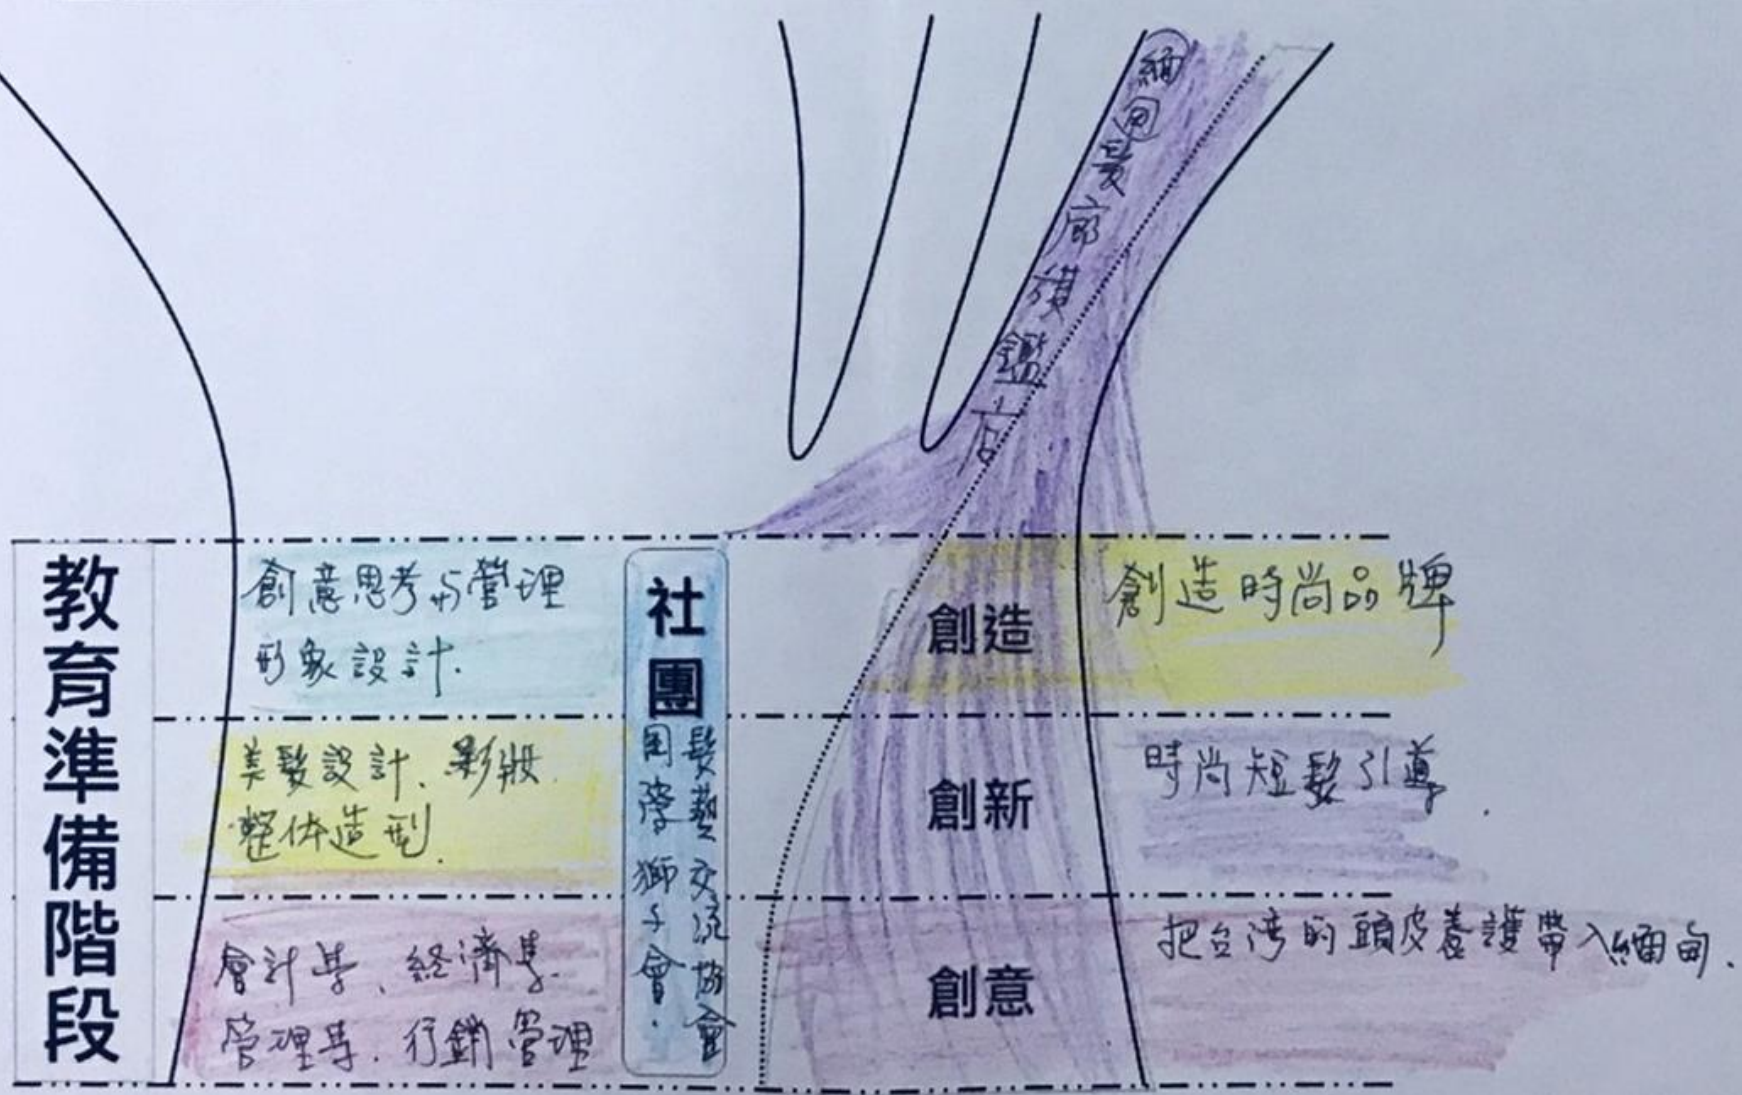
緬甸髮廊旗艦店

教育準備階段

創意思考與管理
形象設計.

美髮設計、彩妝
整体造型.

會計學、經濟學.
管理學. 行銷管理

社團

髮藝交流協會
國際獅子會.

創造

創造時尚品牌

創新

時尚短髮引導.

創意

把台灣的頭皮養護帶入緬甸.